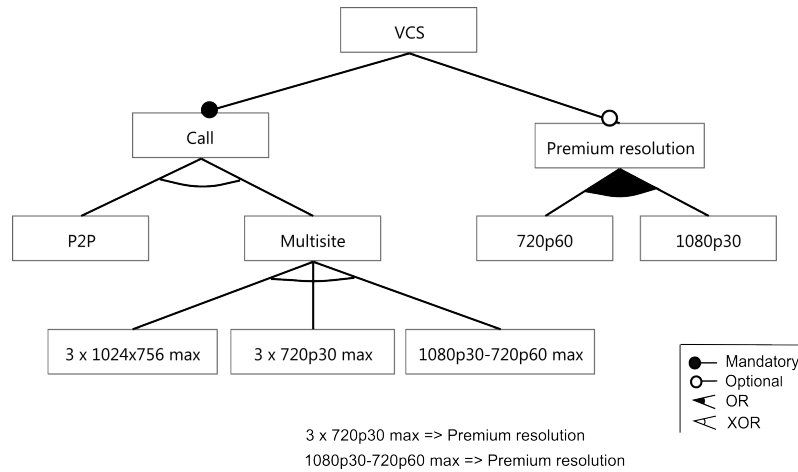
VCS

Call

Premium resolution

P2P

Multisite

720p60

1080p30

3 x 1024x756 max

3 x 720p30 max

1080p30-720p60 max

Mandatory
Optional
OR
XOR

3 x 720p30 max => Premium resolution
1080p30-720p60 max => Premium resolution